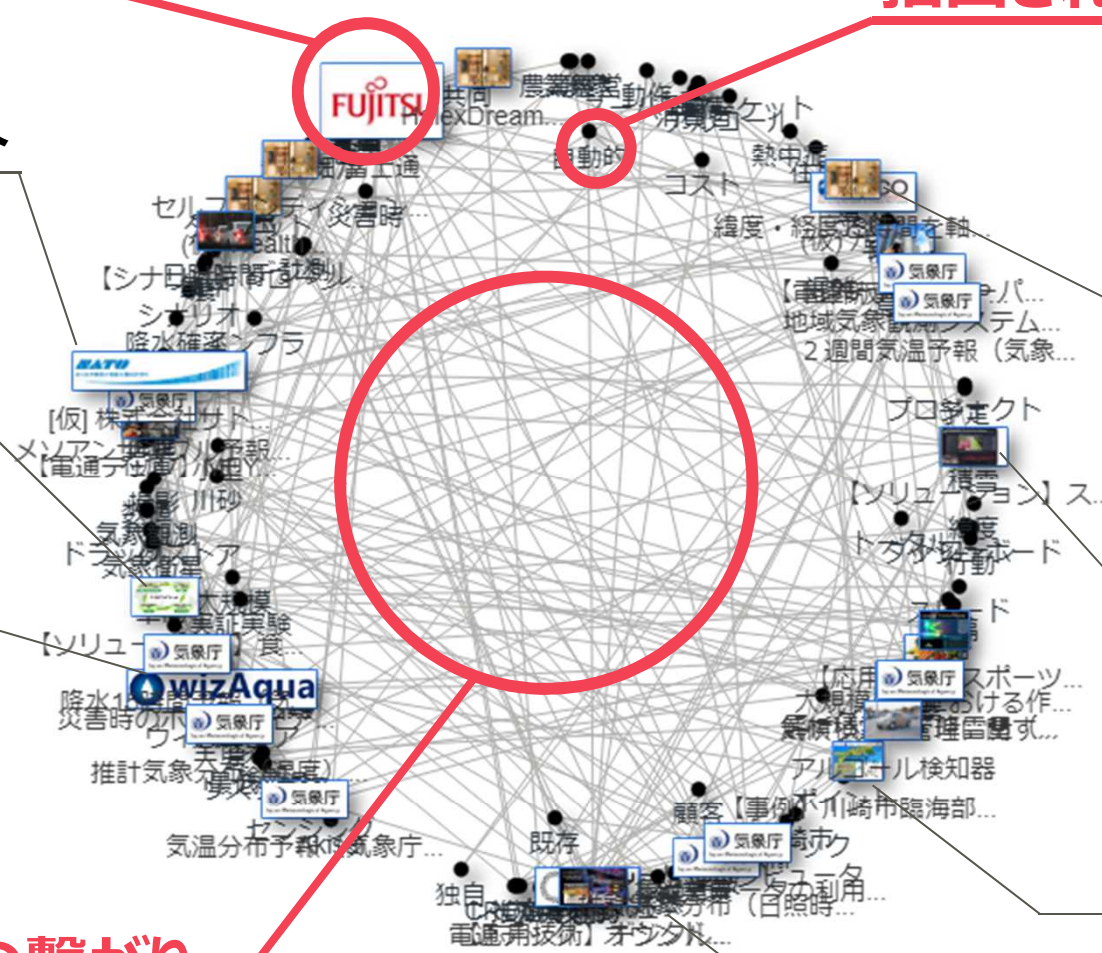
FUJITSU
共同
農業
HelexDream...
消費者
ケット
能動的
熱中症
コスト
セルフ
災害時...
緯度・経度
【シナ
シナリオ
降水確率
地域気象観測システム...
2週間気温予報（気象...
[仮] 株式会社サト...
プロジェクト
【ソリューション】ス...
気象観測
ドラ
気象衛星
大規模
実証実験
【ソリュー
緯度
行動
ボード
気象庁
wizAqua
【応用】スポーツ...
大規模
降水
災害時の
推計気象
気温分布予報（気象庁...
アルコール検知器
顧客
【事例】川崎市臨海部...
既存
独自
データの利用
分布（日照時...
電通
技術】オープン...